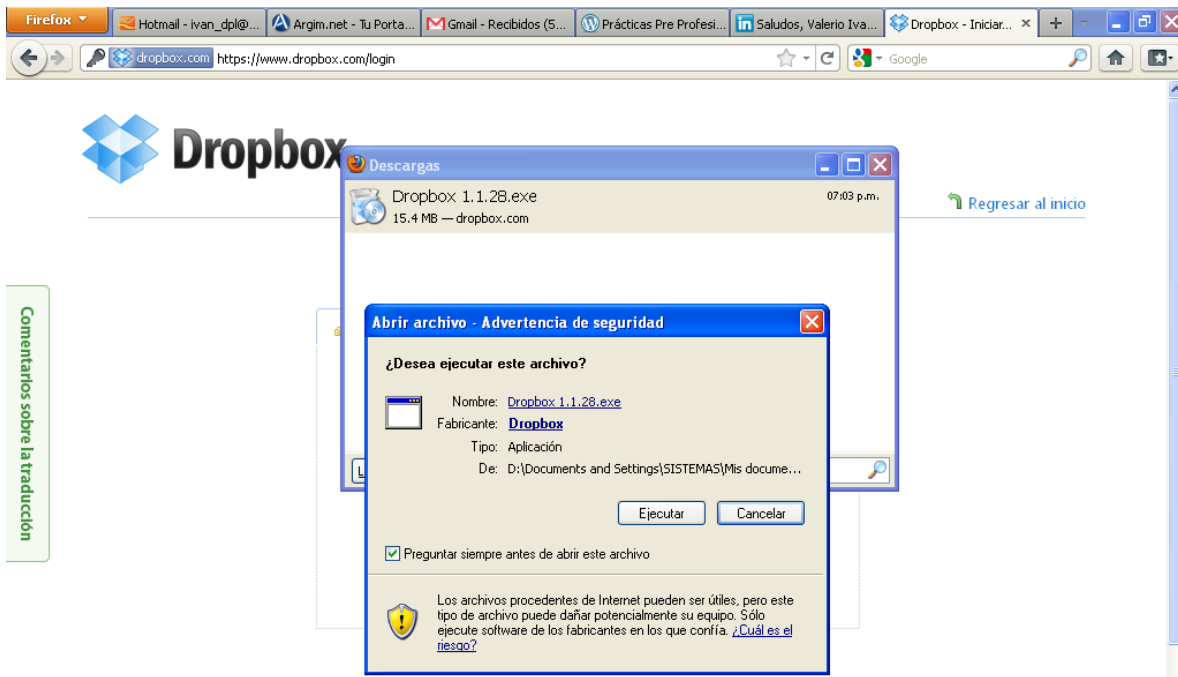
Firefox

Hotmail - ivan_dpl@...

Argim.net - Tu Porta...

Gmail - Recibidos (5...

Prácticas Pre Profesi...

Saludos, Valerio Iva...

Dropbox - Iniciar...

dropbox.com https://www.dropbox.com/login

Google

Dropbox

Regresar al inicio

Comentarios sobre la traducción

Descargas

Dropbox 1.1.28.exe
15.4 MB — dropbox.com

07:03 p.m.

Abrir archivo - Advertencia de seguridad

¿Desea ejecutar este archivo?

Nombre: Dropbox 1.1.28.exe

Fabricante: Dropbox

Tipo: Aplicación

De: D:\Documents and Settings\SISTEMAS\Mis docume...

Ejecutar

Cancelar

Preguntar siempre antes de abrir este archivo

Los archivos procedentes de Internet pueden ser útiles, pero este tipo de archivo puede dañar potencialmente su equipo. Sólo ejecute software de los fabricantes en los que confía. ¿Cuál es el riesgo?